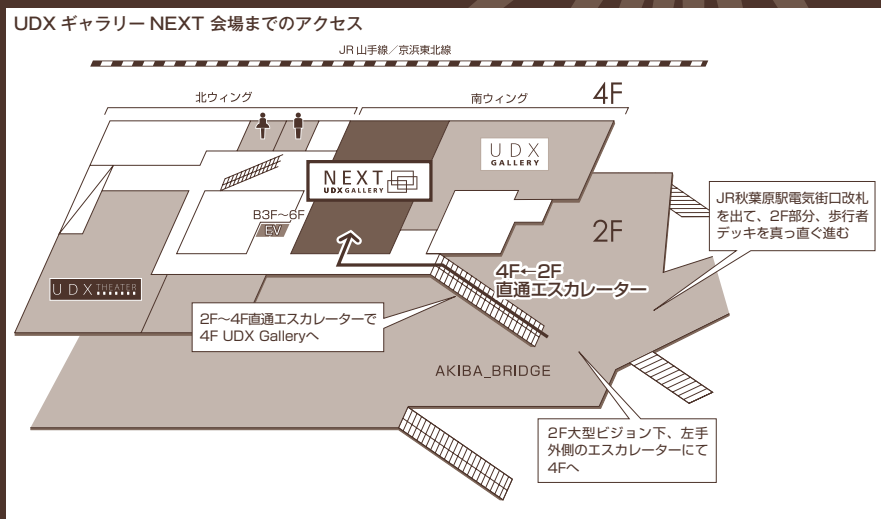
UDX ギャラリー NEXT 会場までのアクセス

JR 山手線／京浜東北線

北ウィング

南ウィング

4F

UDX GALLERY

NEXT UDX GALLERY

B3F〜6F EV

UDX THEATER

JR秋葉原駅電気街口改札を出て、2F部分、歩行者デッキを真っ直ぐ進む

2F

4F←2F 直通エスカレーター

2F〜4F直通エスカレーターで 4F UDX Galleryへ

AKIBA_BRIDGE

2F大型ビジョン下、左手外側のエスカレーターにて 4Fへ